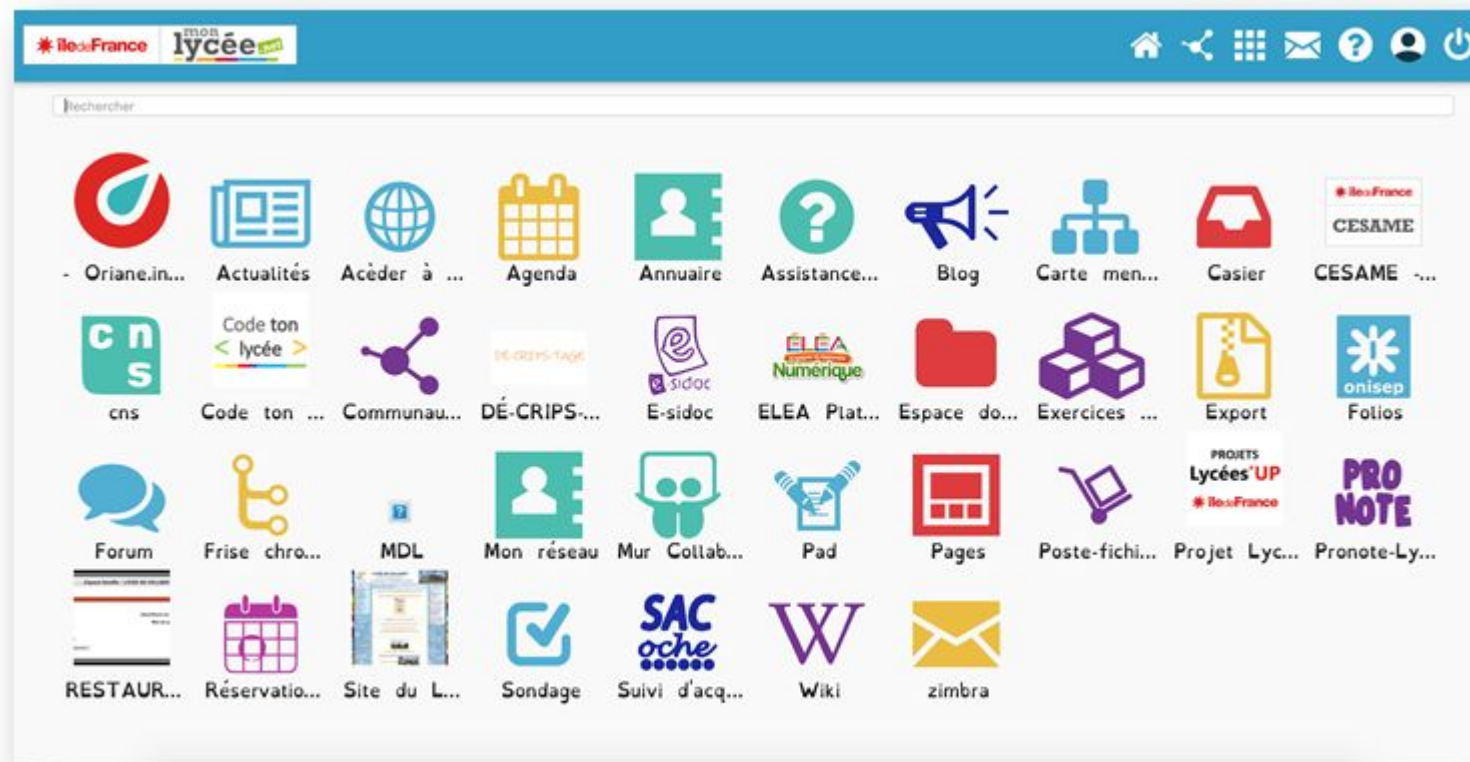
îledeFrance mon lycée.net

Rechercher

- Oriane.in... Actualités Acèder à ... Agenda Annuaire Assistance... Blog Carte men... Casier CESAME -...

îledeFrance CESAME

c n s cns Code ton < lycée > Code ton ... Communau... DÉ-CRIPS-TAGE DÉ-CRIPS-... e-sidoc E-sidoc ÉLÉA Numérique ELEA Plat... Espace do... Exercices ... Export onisep Folios

Forum Frise chro... MDL Mon réseau Mur Collab... Pad Pages Poste-fichi... PROJETS Lycées'UP îledeFrance Projet Lyc... PRO NOTE Pronote-Ly...

RESTAUR... Réservatio... Site du L... Sondage SAC oche Suivi d'acq... Wiki zimbra